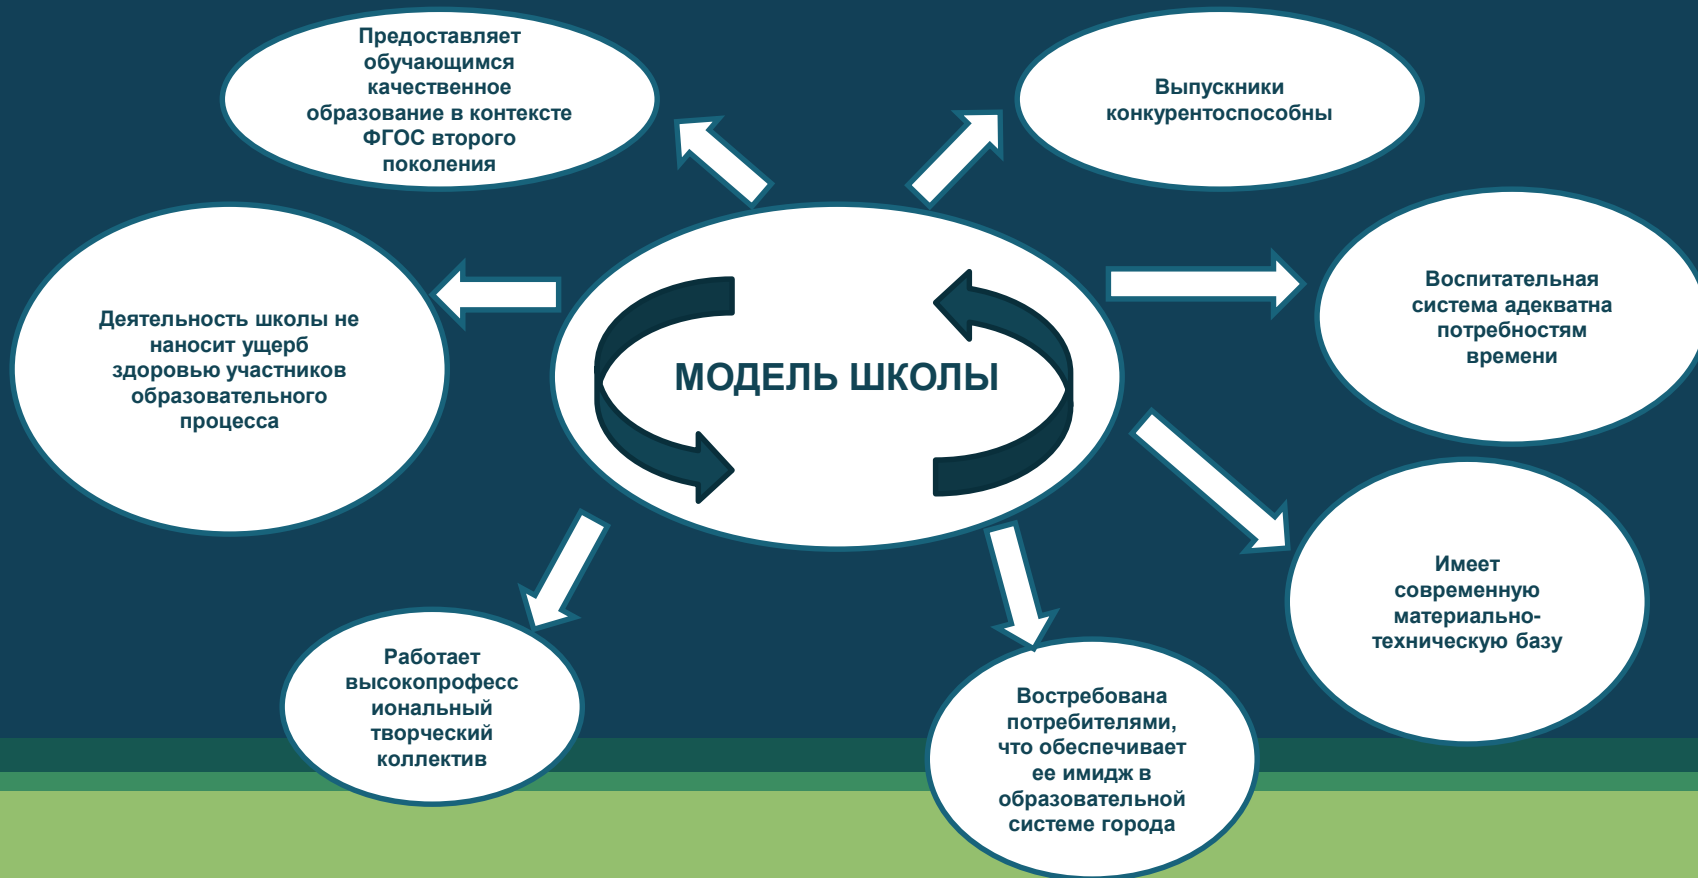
Предоставляет обучающимся качественное образование в контексте ФГОС второго поколения

Выпускники конкурентоспособны

Деятельность школы не наносит ущерб здоровью участников образовательного процесса

МОДЕЛЬ ШКОЛЫ

Воспитательная система адекватна потребностям времени

Имеет современную материально-техническую базу

Работает высокопрофесс иональный творческий коллектив

Востребована потребителями, что обеспечивает ее имидж в образовательной системе города